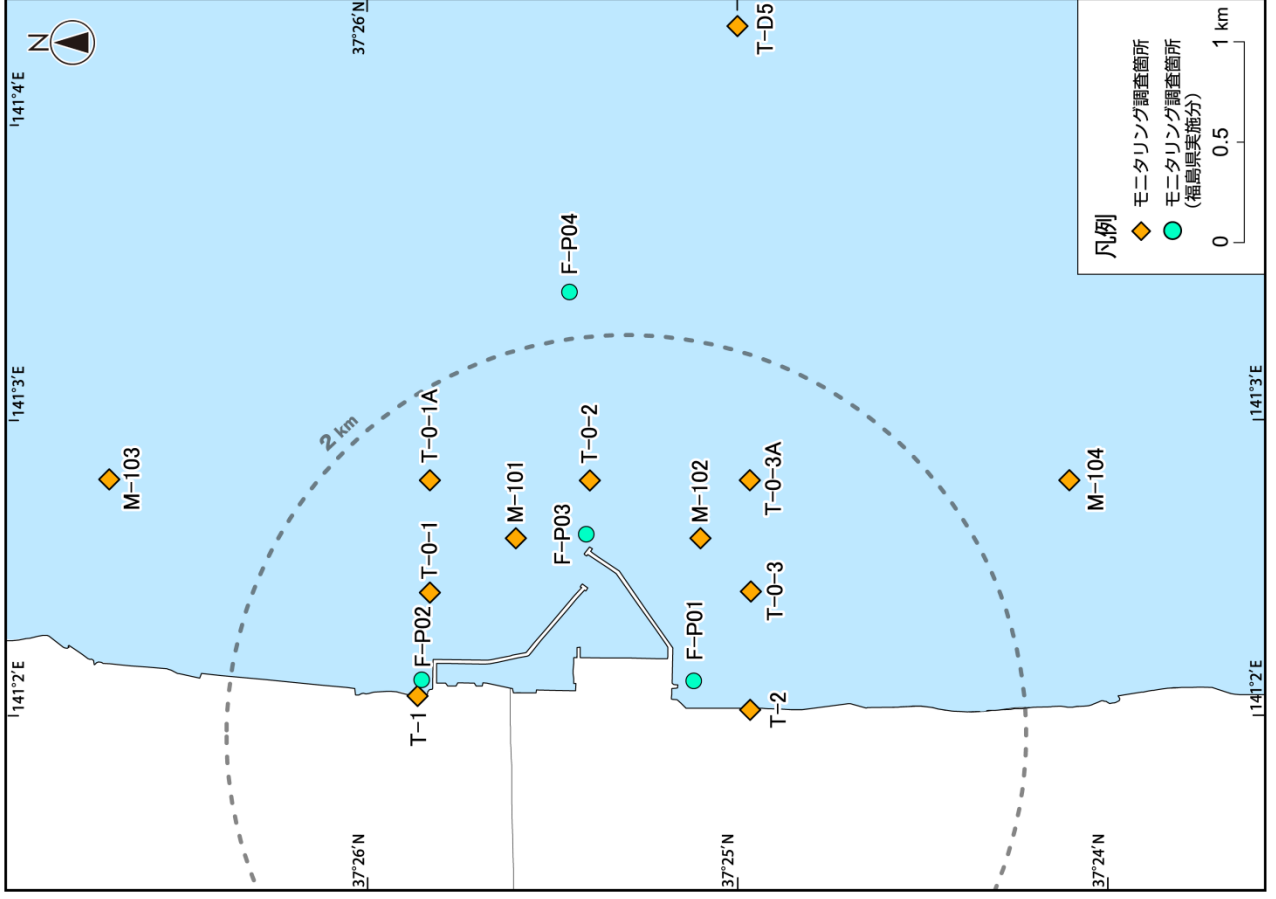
N

37°26′N

T-D5

141°4′E

凡例
モニタリング調査箇所
モニタリング調査箇所
(福島県実施分)

0 0.5 1 km

F-P04

141°3′E

141°3′E

2 km

M-103

T-0-1A

T-0-2

M-101

M-102

T-0-3A

M-104

F-P03

T-0-1

T-0-3

F-P02

F-P01

141°2′E

141°2′E

T-1

T-2

37°26′N

37°25′N

37°24′N